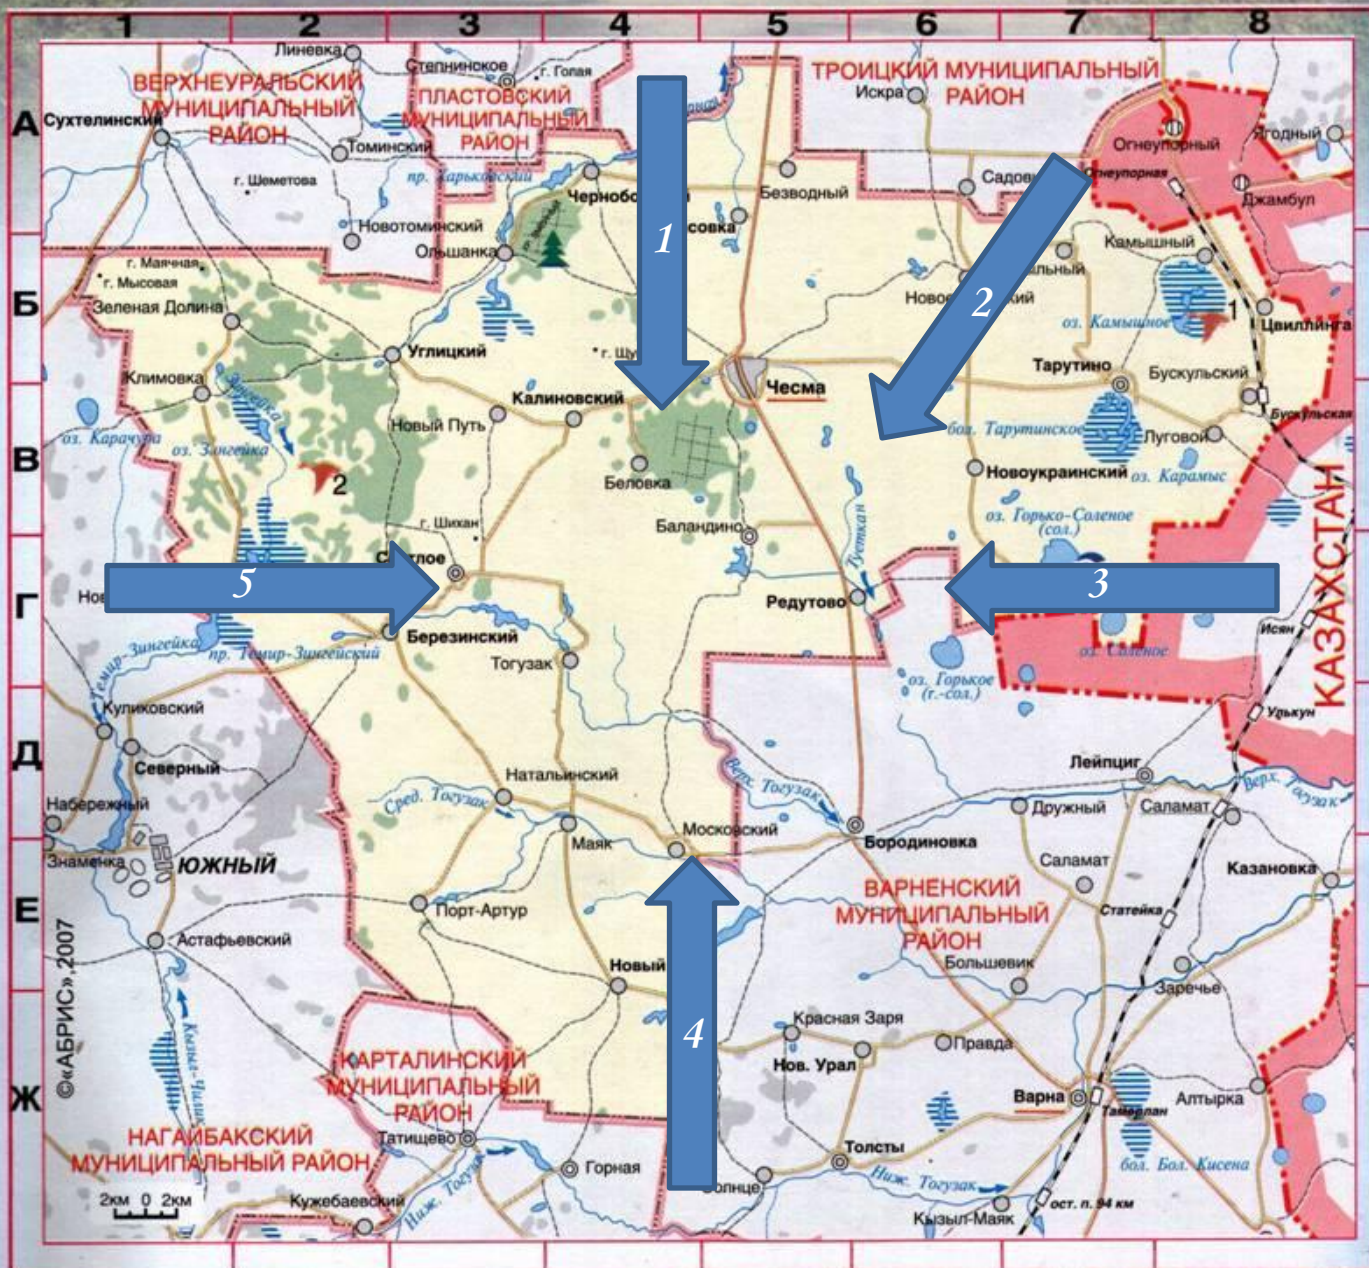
1 2 3 4 5 6 7 8

А Б В Г Д Е Ж

ВЕРХНЕУРАЛЬСКИЙ МУНИЦИПАЛЬНЫЙ РАЙОН

ПЛАСТОВСКИЙ МУНИЦИПАЛЬНЫЙ РАЙОН

ТРОИЦКИЙ МУНИЦИПАЛЬНЫЙ РАЙОН

ВАРНЕНСКИЙ МУНИЦИПАЛЬНЫЙ РАЙОН

КАРТАЛИНСКИЙ МУНИЦИПАЛЬНЫЙ РАЙОН

НАГАЙБАКСКИЙ МУНИЦИПАЛЬНЫЙ РАЙОН

КАЗАХСТАН

Линевка
Степнинское
г. Голая
Сухтелинский
Томинский
г. Шеметова
пр. Харьковский
Новотоминский
Ольшанка
Чернобо
совка
Безводный
Искра
Садов
Огнеупорный
Огнеупорная
Ягодный
Джамбул
Камышный
альный
Ново
кий
оз. Камышное
Цвиллинга
г. Маячная
г. Мысовая
Зеленая Долина
Углицкий
г. Шу
Калиновский
Чесма
Тарутино
Бускульский
Бускульская
Климовка
оз. Карачура
оз. Зингейка
Новый Путь
Беловка
бол. Тарутинское
Луговой
Новоукраинский
оз. Карамыс
г. Шихан
Баландино
оз. Горько-Соленое (сол.)
Светлое
Редутово
Березинский
Тогузак
Исян
оз. Соленое
оз. Горькое (г.-сол.)
пр. Темир-Зингейский
Темир-Зингейка
Куликовский
Северный
Урвкун
Лейпциг
Натальинский
Сред. Тогузак
Верх. Тогузак
Набережный
Дружный
Саламат
Маяк
Московский
Бородиновка
Знаменка
Южный
Казановка
Статейка
Порт-Артур
Астафьевский
Новый
Большевик
Заречье
Красная Заря
Правда
Нов. Урал
Варна
Тамерлан
Алтырка
Татищево
Толсты
Горная
Солнце
Ниж. Тогузак
бол. Бол. Кисена
Кужебаевский
ост. п. 94 км
Кызыл-Маяк
Кызыл-Чилик
Бутакан
Хор
р. Зингейка
Ноя

1 2 3 4 5

2км 0 2км

©«АБРИС», 2007